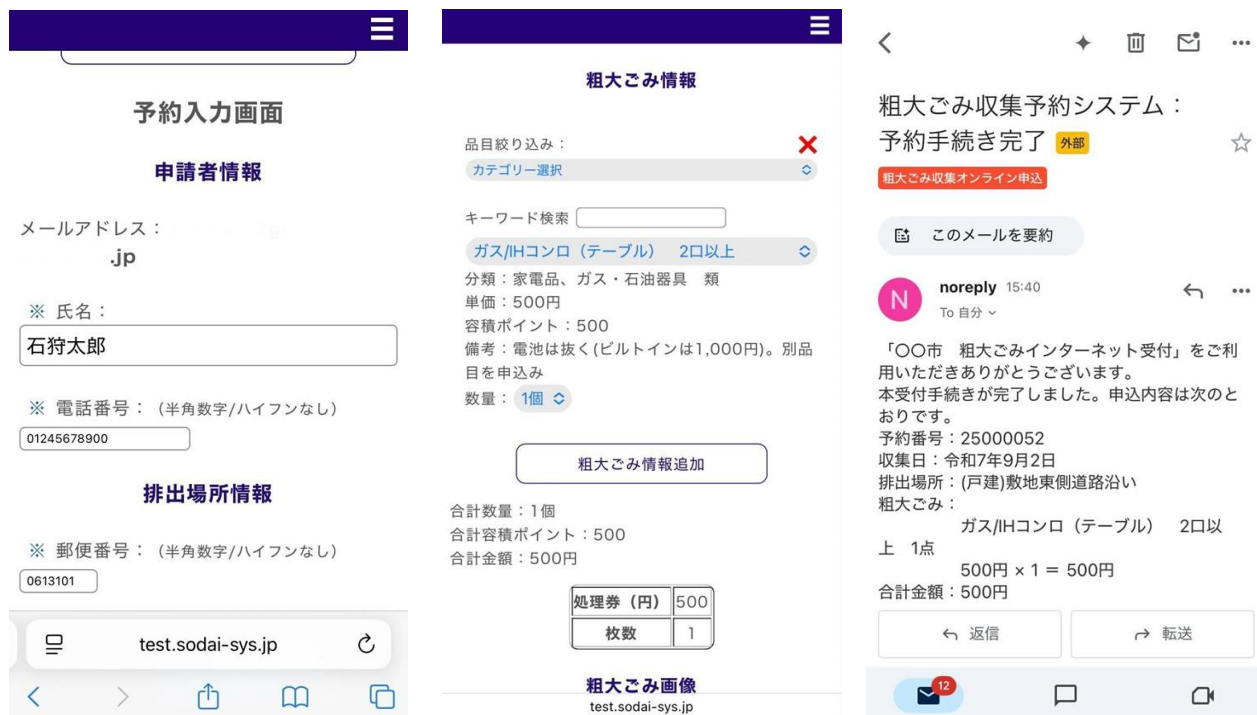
予約入力画面

申請者情報

メールアドレス：
.jp

※ 氏名：

石狩太郎

※ 電話番号：（半角数字/ハイフンなし）

01245678900

排出場所情報

※ 郵便番号：（半角数字/ハイフンなし）

0613101

test.sodai-sys.jp

粗大ごみ情報

品目絞り込み：

カテゴリー選択

キーワード検索

ガス/IHコンロ（テーブル） 2口以上

分類：家電品、ガス・石油器具 類
単価：500円
容積ポイント：500
備考：電池は抜く(ビルトインは1,000円)。別品目を申込み
数量：1個

粗大ごみ情報追加

合計数量：1個
合計容積ポイント：500
合計金額：500円

| 処理券（円） | 500 |
|---|---|
| 枚数 | 1 |

粗大ごみ画像

test.sodai-sys.jp

粗大ごみ収集予約システム：予約手続き完了 外部

粗大ごみ収集オンライン申込

このメールを要約

noreply 15:40
To 自分

「○○市 粗大ごみインターネット受付」をご利用いただきありがとうございます。
本受付手続きが完了しました。申込内容は次のとおりです。
予約番号：25000052
収集日：令和7年9月2日
排出場所：(戸建)敷地東側道路沿い
粗大ごみ：
ガス/IHコンロ（テーブル） 2口以上 1点
500円 × 1 = 500円
合計金額：500円

返信

転送

12